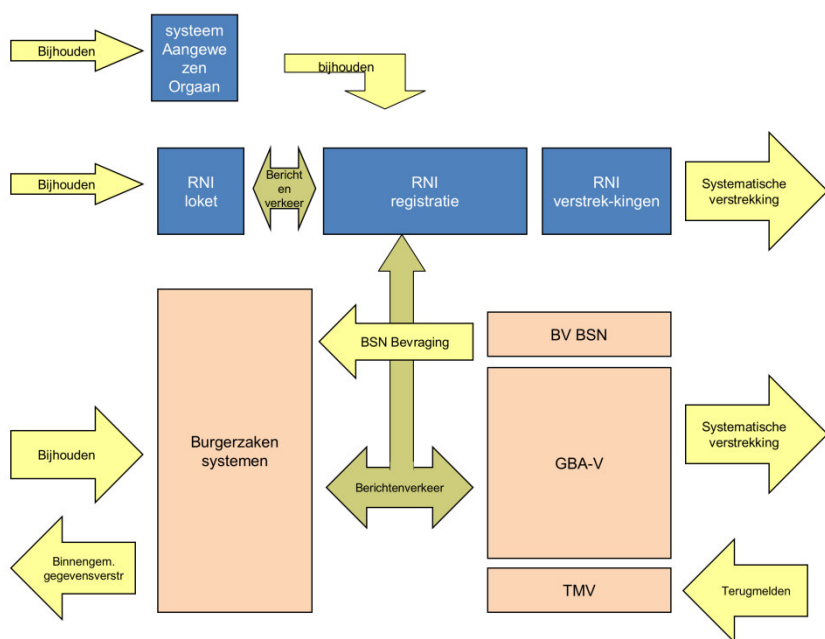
Bijhouden

systeem Aangewe zen Orgaan

bijhouden

Bijhouden

RNI loket

Bericht en verkeer

RNI registratie

RNI verstrek-kingen

Systematische verstrekking

BSN Bevraging

BV BSN

Bijhouden

Burgerzaken systemen

GBA-V

Systematische verstrekking

Berichtenverkeer

Binnengem. gegevensverstr

TMV

Terugmelden